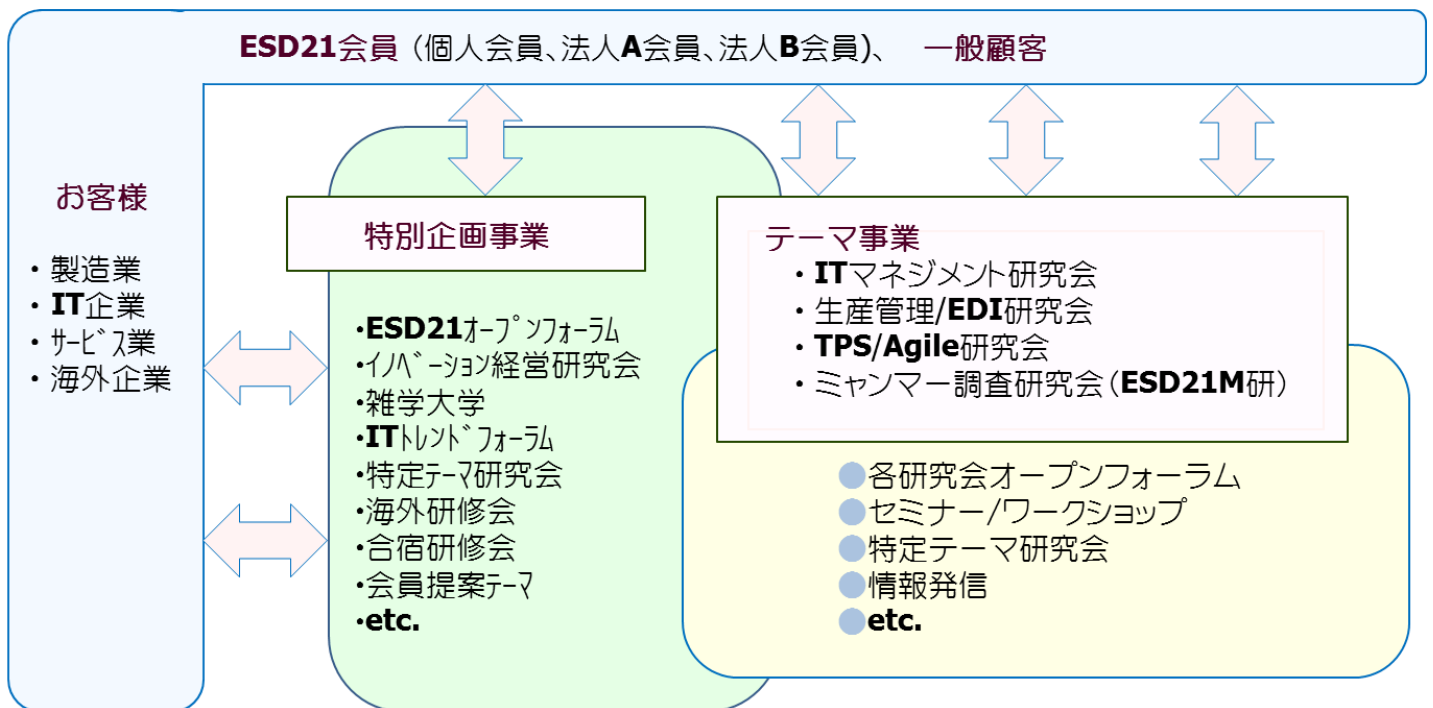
ESD21会員（個人会員、法人A会員、法人B会員）、　一般顧客

お客様

・製造業
・IT企業
・ｻｰﾋﾞｽ業
・海外企業

特別企画事業

・ESD21ｵｰﾌﾟﾝﾌｫｰﾗﾑ
・ｲﾉﾍﾞｰｼｮﾝ経営研究会
・雑学大学
・ITﾄﾚﾝﾄﾞﾌｫｰﾗﾑ
・特定ﾃｰﾏ研究会
・海外研修会
・合宿研修会
・会員提案ﾃｰﾏ
・etc.

テーマ事業
・ITマネジメント研究会
・生産管理/EDI研究会
・TPS/Agile研究会
・ミャンマー調査研究会（ESD21M研）

●各研究会オープンフォーラム
●セミナー/ワークショップ
●特定テーマ研究会
●情報発信
●etc.